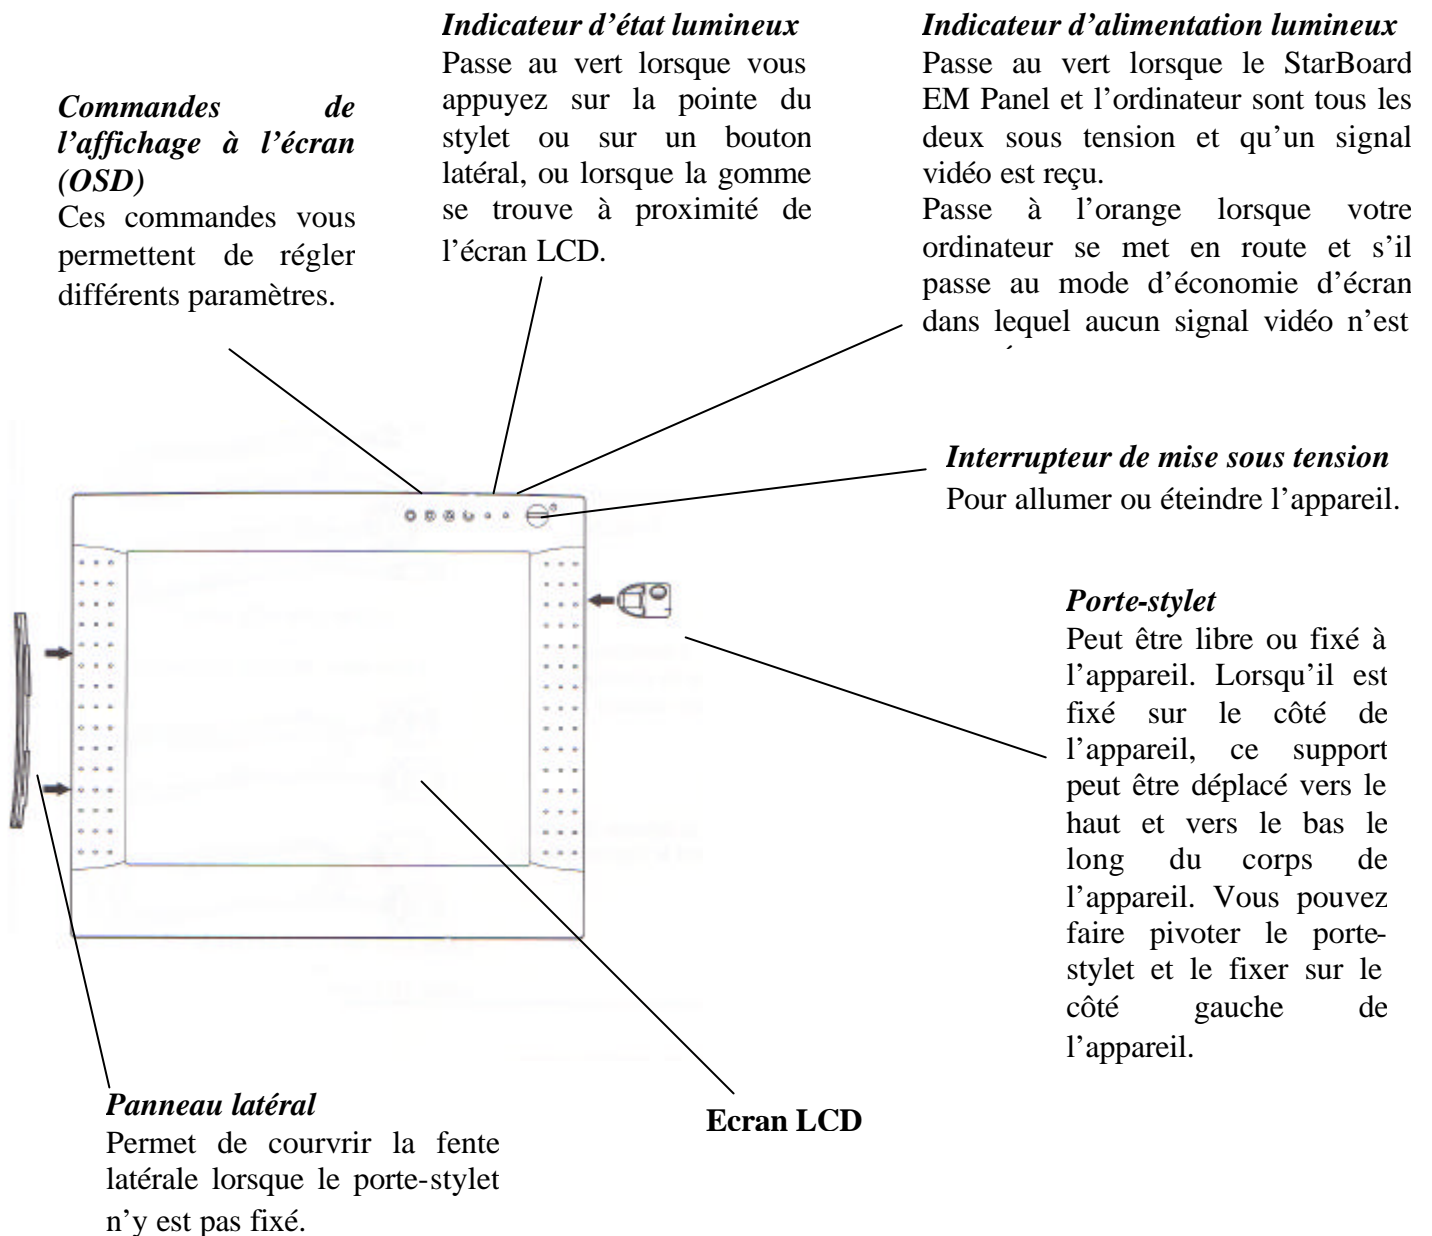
*Commandes de l'affichage à l'écran (OSD)*
Ces commandes vous permettent de régler différents paramètres.

*Indicateur d'état lumineux*
Passe au vert lorsque vous appuyez sur la pointe du stylet ou sur un bouton latéral, ou lorsque la gomme se trouve à proximité de l'écran LCD.

*Indicateur d'alimentation lumineux*
Passe au vert lorsque le StarBoard EM Panel et l'ordinateur sont tous les deux sous tension et qu'un signal vidéo est reçu.
Passe à l'orange lorsque votre ordinateur se met en route et s'il passe au mode d'économie d'écran dans lequel aucun signal vidéo n'est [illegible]

*Interrupteur de mise sous tension*
Pour allumer ou éteindre l'appareil.

*Porte-stylet*
Peut être libre ou fixé à l'appareil. Lorsqu'il est fixé sur le côté de l'appareil, ce support peut être déplacé vers le haut et vers le bas le long du corps de l'appareil. Vous pouvez faire pivoter le porte-stylet et le fixer sur le côté gauche de l'appareil.

*Panneau latéral*
Permet de courvrir la fente latérale lorsque le porte-stylet n'y est pas fixé.

**Ecran LCD**